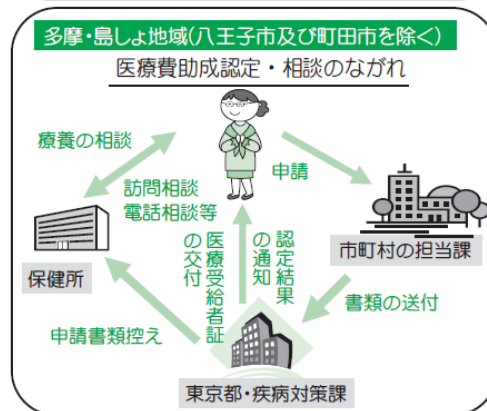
多摩・島しょ地域(八王子市及び町田市を除く)

医療費助成認定・相談のながれ

療養の相談

訪問相談
電話相談等

申請

保健所

医療受給者証の交付

認定結果の通知

市町村の担当課

書類の送付

申請書類控え

東京都・疾病対策課